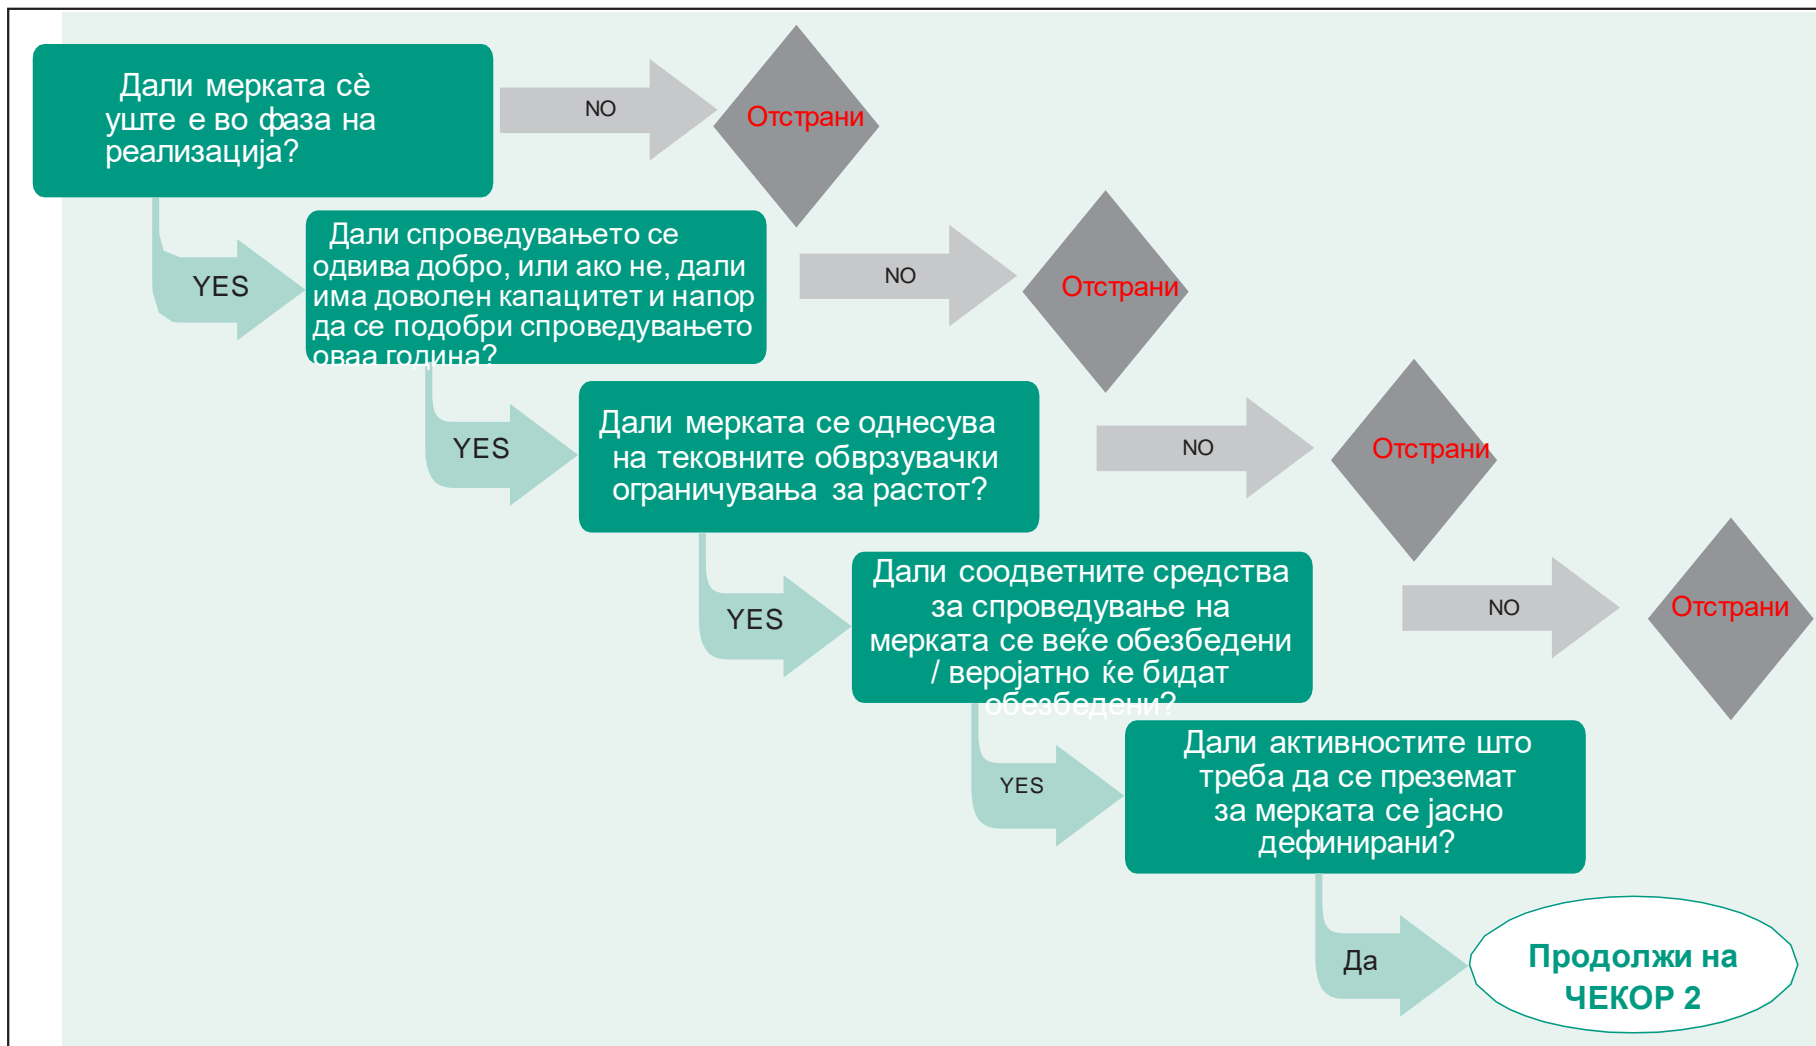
Дали мерката сè уште е во фаза на реализација?

NO

Отстрани

YES

Дали спроведувањето се одвива добро, или ако не, дали има доволен капацитет и напор да се подобри спроведувањето оваа година?

NO

Отстрани

YES

Дали мерката се однесува на тековните обврзувачки ограничувања за растот?

NO

Отстрани

YES

Дали соодветните средства за спроведување на мерката се веќе обезбедени / веројатно ќе бидат обезбедени?

NO

Отстрани

YES

Дали активностите што треба да се преземат за мерката се јасно дефинирани?

Да

Продолжи на ЧЕКОР 2